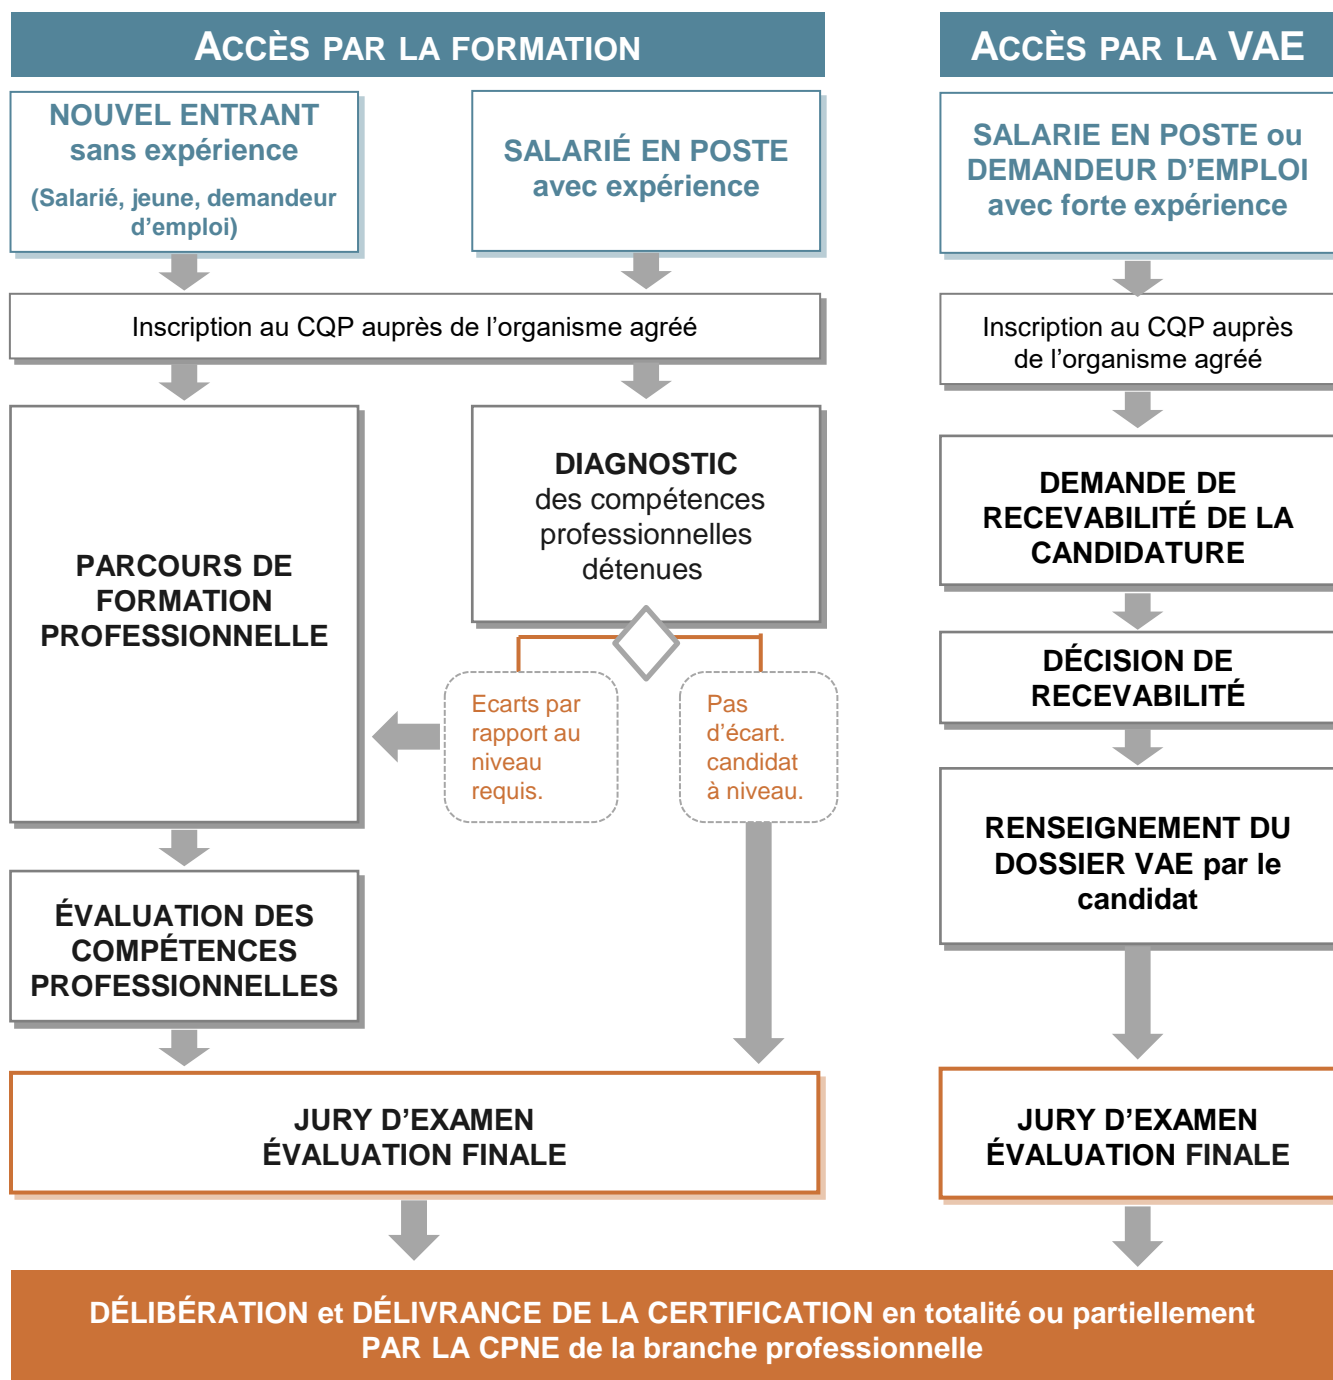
ACCÈS PAR LA FORMATION

ACCÈS PAR LA VAE

NOUVEL ENTRANT sans expérience
(Salarié, jeune, demandeur d'emploi)

SALARIÉ EN POSTE avec expérience

SALARIE EN POSTE ou DEMANDEUR D'EMPLOI avec forte expérience

Inscription au CQP auprès de l'organisme agréé

Inscription au CQP auprès de l'organisme agréé

PARCOURS DE FORMATION PROFESSIONNELLE

DIAGNOSTIC des compétences professionnelles détenues

Ecarts par rapport au niveau requis.

Pas d'écart. candidat à niveau.

DEMANDE DE RECEVABILITÉ DE LA CANDIDATURE

DÉCISION DE RECEVABILITÉ

RENSEIGNEMENT DU DOSSIER VAE par le candidat

ÉVALUATION DES COMPÉTENCES PROFESSIONNELLES

JURY D'EXAMEN ÉVALUATION FINALE

JURY D'EXAMEN ÉVALUATION FINALE

DÉLIBÉRATION et DÉLIVRANCE DE LA CERTIFICATION en totalité ou partiellement PAR LA CPNE de la branche professionnelle